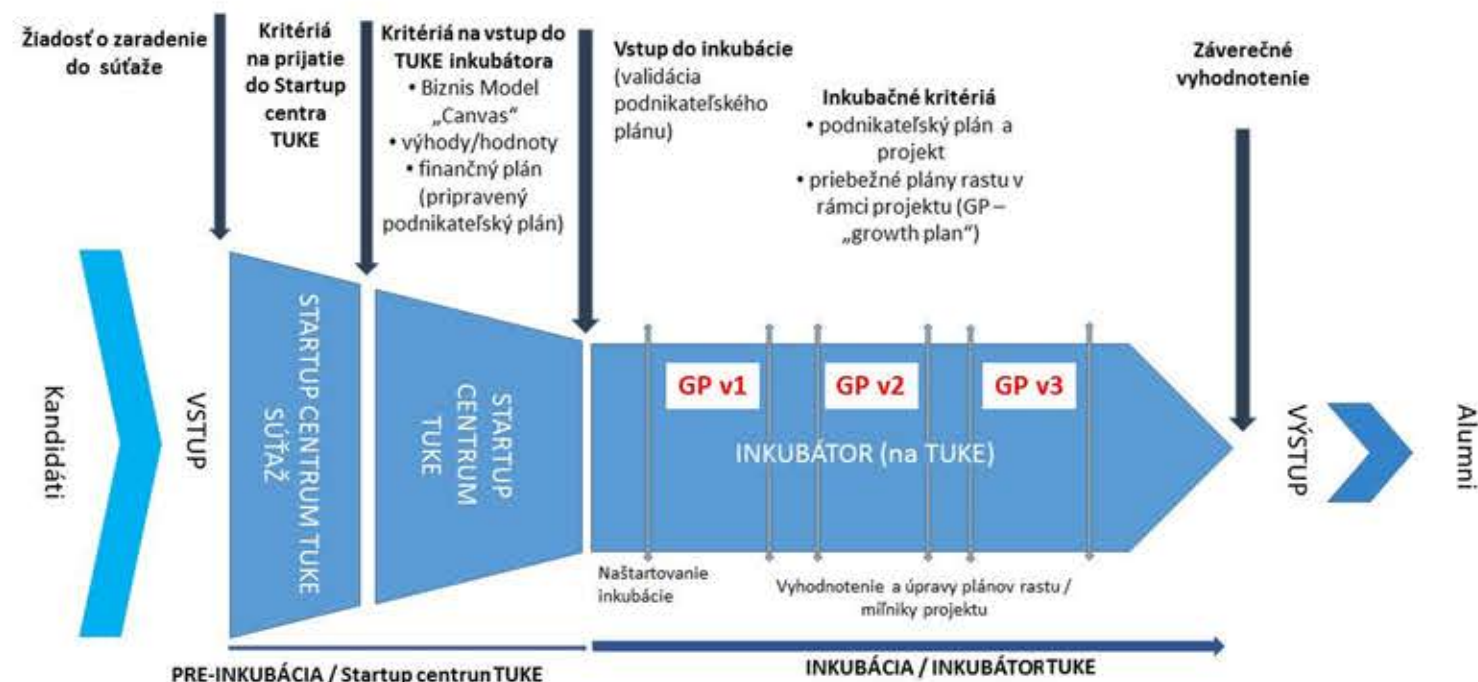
Žiadosť o zaradenie do súťaže

Kritériá na prijatie do Startup centra TUKE

Kritériá na vstup do TUKE inkubátora
• Biznis Model „Canvas"
• výhody/hodnoty
• finančný plán (pripravený podnikateľský plán)

Vstup do inkubácie (validácia podnikateľského plánu)

Inkubačné kritériá
• podnikateľský plán a projekt
• priebežné plány rastu v rámci projektu (GP – „growth plan")

Záverečné vyhodnotenie

Kandidáti

VSTUP

STARTUP CENTRUM TUKE SÚŤAŽ

STARTUP CENTRUM TUKE

GP v1

GP v2

GP v3

INKUBÁTOR (na TUKE)

VÝSTUP

Alumni

Naštartovanie inkubácie

Vyhodnotenie a úpravy plánov rastu / míľniky projektu

PRE-INKUBÁCIA / Startup centrun TUKE

INKUBÁCIA / INKUBÁTOR TUKE